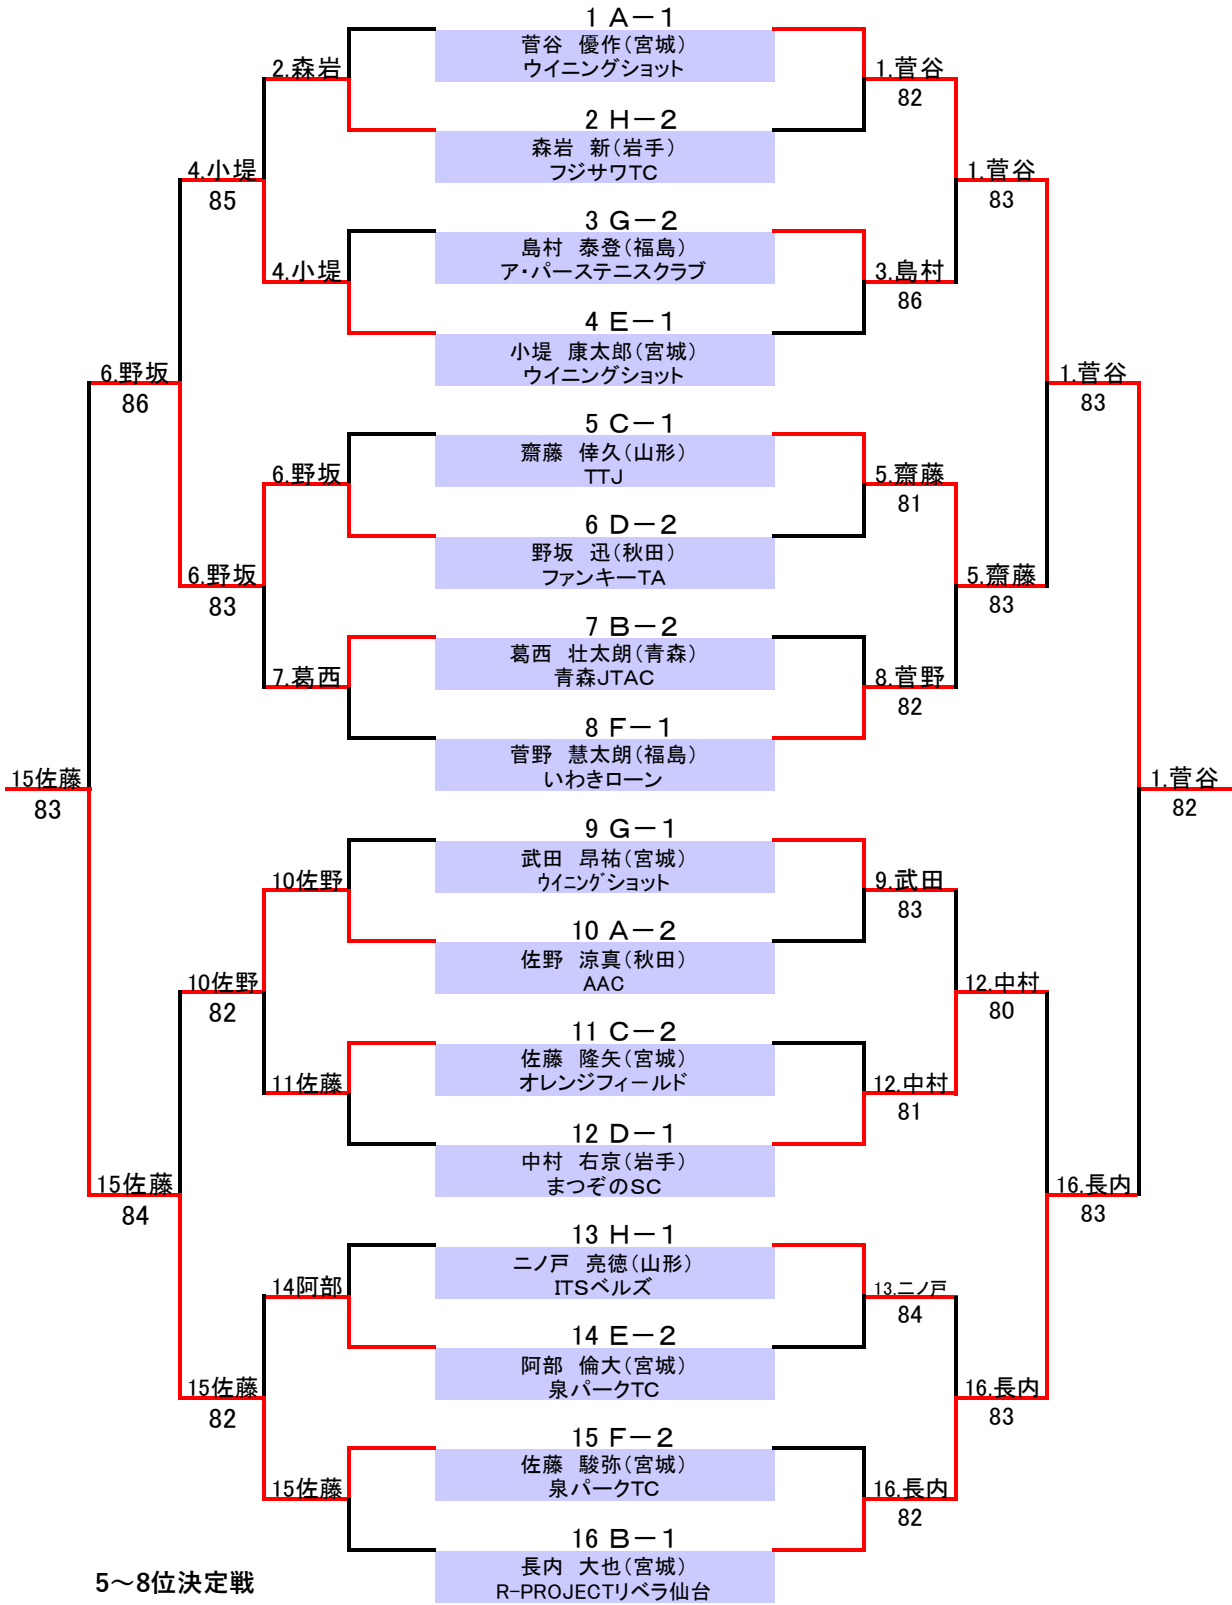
1 A－1
菅谷　優作(宮城)
ウイニングショット

2 H－2
森岩　新(岩手)
フジサワTC

3 G－2
島村　泰登(福島)
ア・パーステニスクラブ

4 E－1
小堤　康太郎(宮城)
ウイニングショット

5 C－1
齋藤　倖久(山形)
TTJ

6 D－2
野坂　迅(秋田)
ファンキーTA

7 B－2
葛西　壮太朗(青森)
青森JTAC

8 F－1
菅野　慧太朗(福島)
いわきローン

9 G－1
武田　昂祐(宮城)
ｳｲﾆﾝｸﾞｼｮｯﾄ

10 A－2
佐野　涼真(秋田)
AAC

11 C－2
佐藤　隆矢(宮城)
オレンジフィールド

12 D－1
中村　右京(岩手)
まつぞのSC

13 H－1
二ノ戸　亮徳(山形)
ITSベルズ

14 E－2
阿部　倫大(宮城)
泉パークTC

15 F－2
佐藤　駿弥(宮城)
泉パークTC

16 B－1
長内　大也(宮城)
R-PROJECTリベラ仙台

2.森岩
4.小堤
4.小堤
85
6.野坂
86
6.野坂
6.野坂
83
7.葛西
15佐藤
83
10佐野
10佐野
82
11佐藤
15佐藤
84
14阿部
15佐藤
82
15佐藤

1.菅谷
82
1.菅谷
83
3.島村
86
1.菅谷
83
5.齋藤
81
5.齋藤
83
8.菅野
82
1.菅谷
82
9.武田
83
12.中村
80
12.中村
81
16.長内
83
13.二ノ戸
84
16.長内
83
16.長内
82

5～8位決定戦